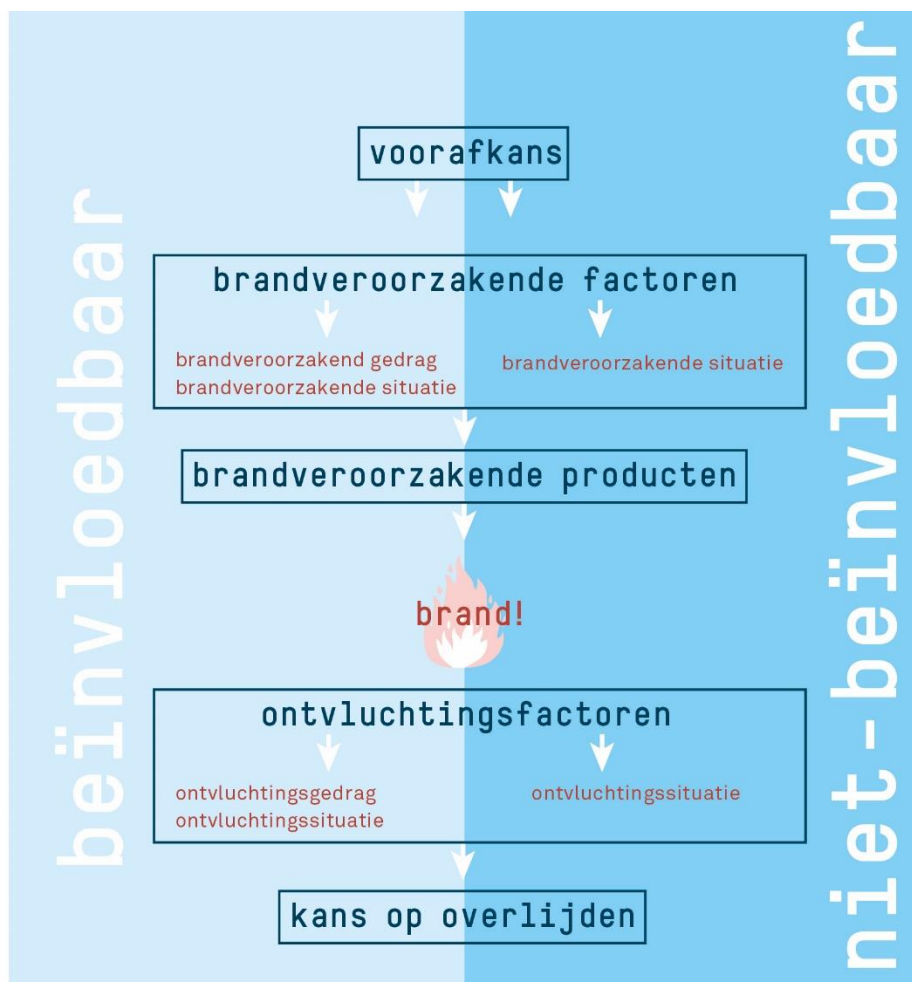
beïnvloedbaar

niet-beïnvloedbaar

voorafkans

brandveroorzakende factoren

brandveroorzakend gedrag
brandveroorzakende situatie

brandveroorzakende situatie

brandveroorzakende producten

brand!

ontvluchtingsfactoren

ontvluchtingsgedrag
ontvluchtingssituatie

ontvluchtingssituatie

kans op overlijden